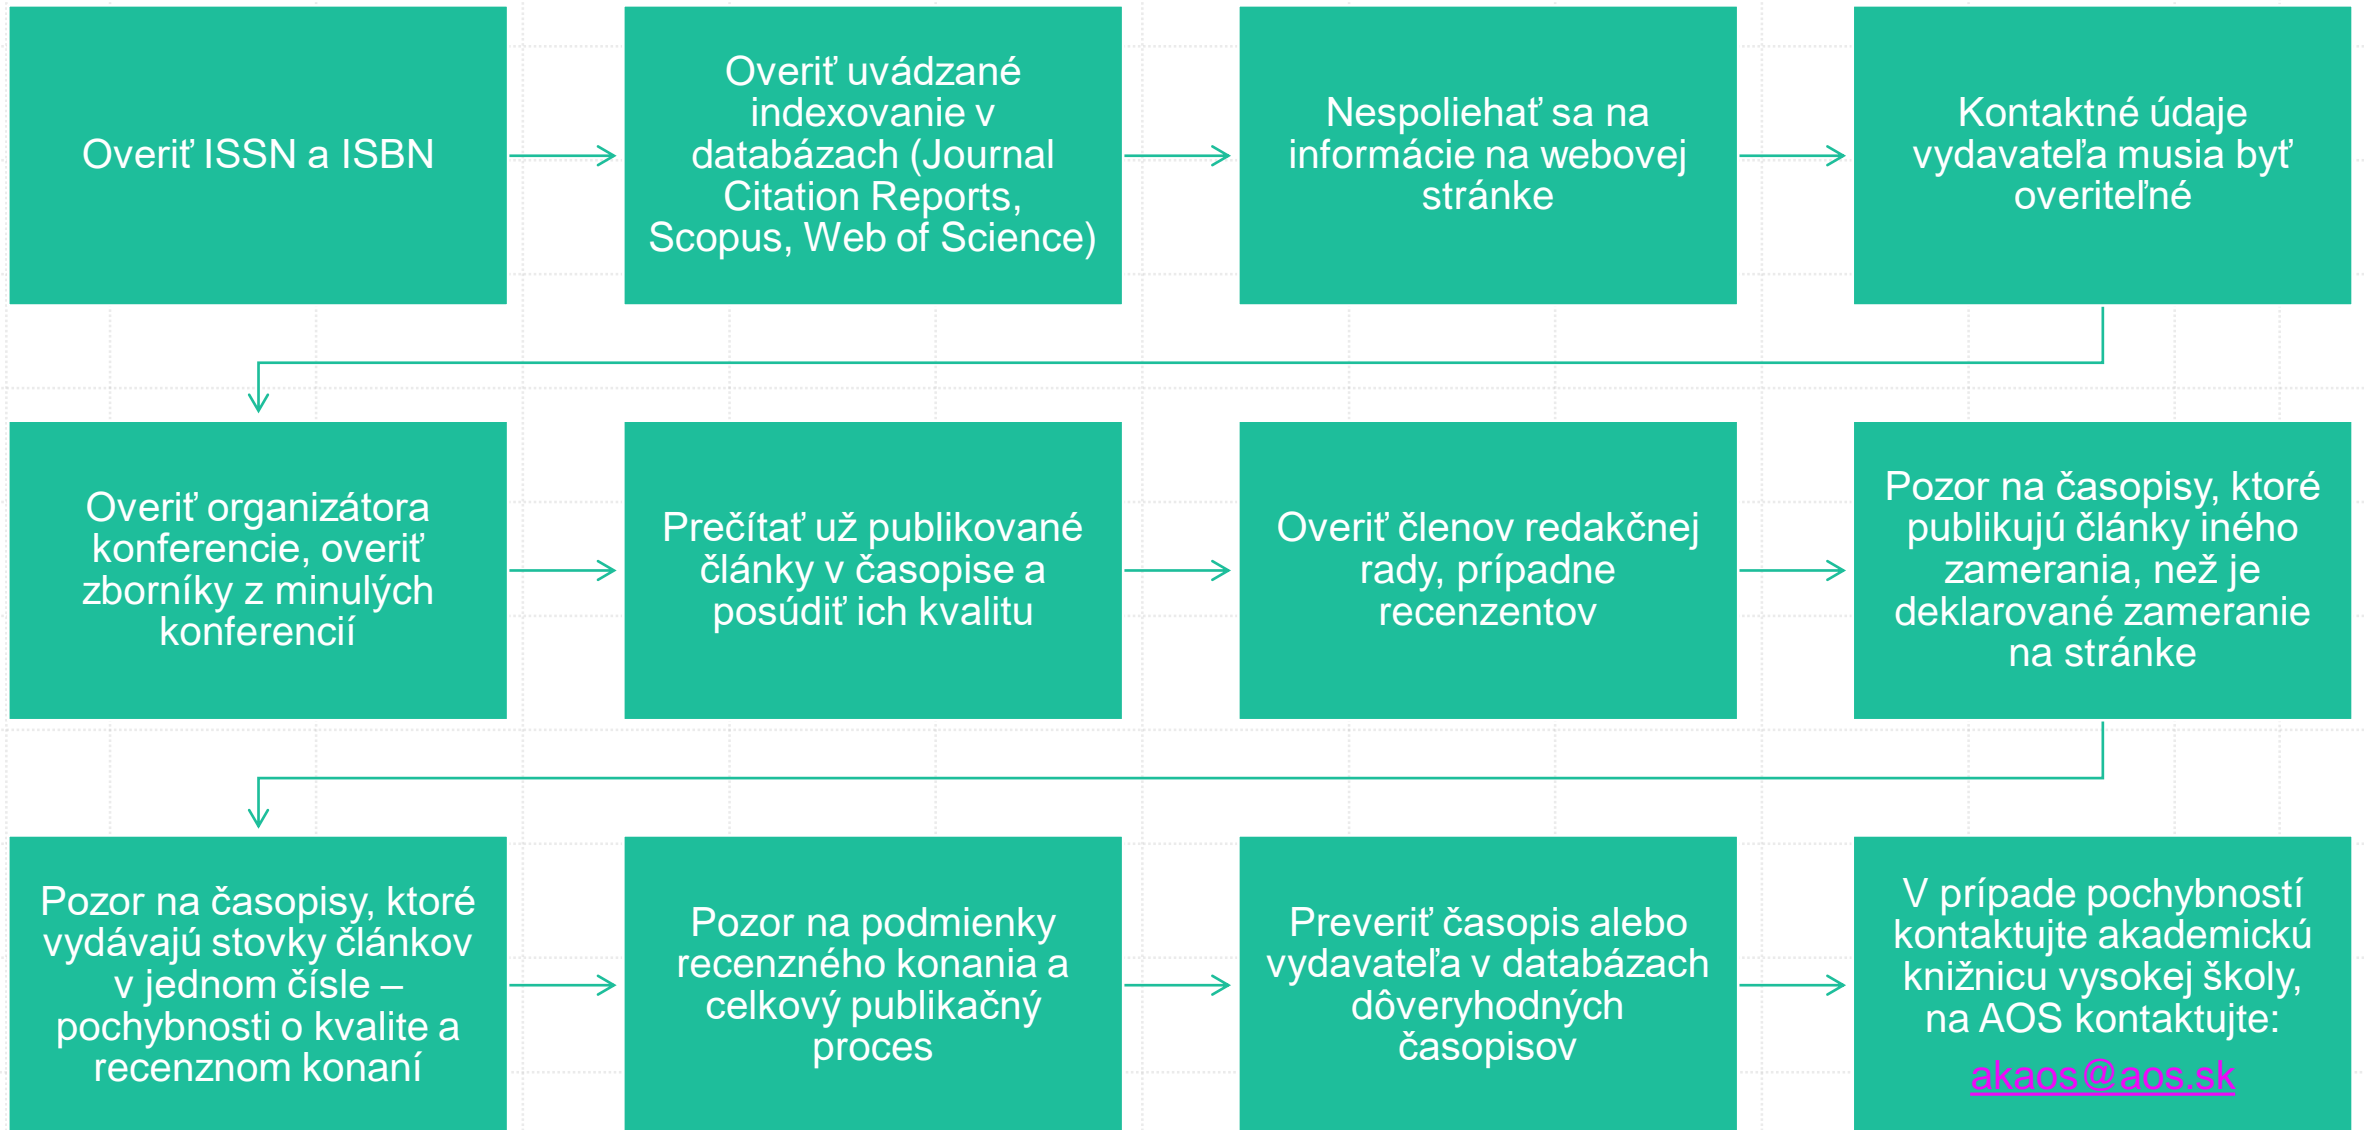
Overiť ISSN a ISBN

Overiť uvádzané indexovanie v databázach (Journal Citation Reports, Scopus, Web of Science)

Nespoliehať sa na informácie na webovej stránke

Kontaktné údaje vydavateľa musia byť overiteľné

Overiť organizátora konferencie, overiť zborníky z minulých konferencií

Prečítať už publikované články v časopise a posúdiť ich kvalitu

Overiť členov redakčnej rady, prípadne recenzentov

Pozor na časopisy, ktoré publikujú články iného zamerania, než je deklarované zameranie na stránke

Pozor na časopisy, ktoré vydávajú stovky článkov v jednom čísle – pochybnosti o kvalite a recenznom konaní

Pozor na podmienky recenzného konania a celkový publikačný proces

Preveriť časopis alebo vydavateľa v databázach dôveryhodných časopisov

V prípade pochybností kontaktujte akademickú knižnicu vysokej školy, na AOS kontaktujte: akaos@aos.sk